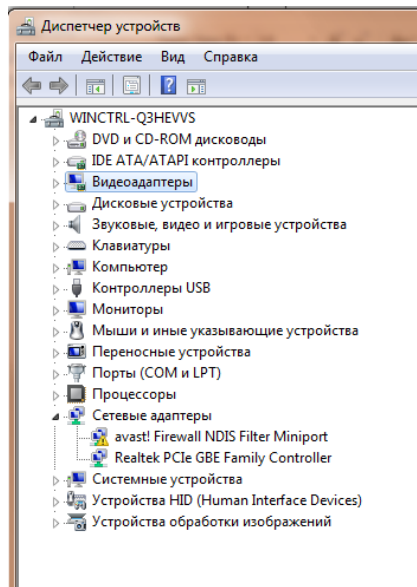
Диспетчер устройств

Файл Действие Вид Справка

WINCTRL-Q3HEVVS
DVD и CD-ROM дисководы
IDE ATA/ATAPI контроллеры
Видеоадаптеры
Дисковые устройства
Звуковые, видео и игровые устройства
Клавиатуры
Компьютер
Контроллеры USB
Мониторы
Мыши и иные указывающие устройства
Переносные устройства
Порты (COM и LPT)
Процессоры
Сетевые адаптеры
avast! Firewall NDIS Filter Miniport
Realtek PCIe GBE Family Controller
Системные устройства
Устройства HID (Human Interface Devices)
Устройства обработки изображений